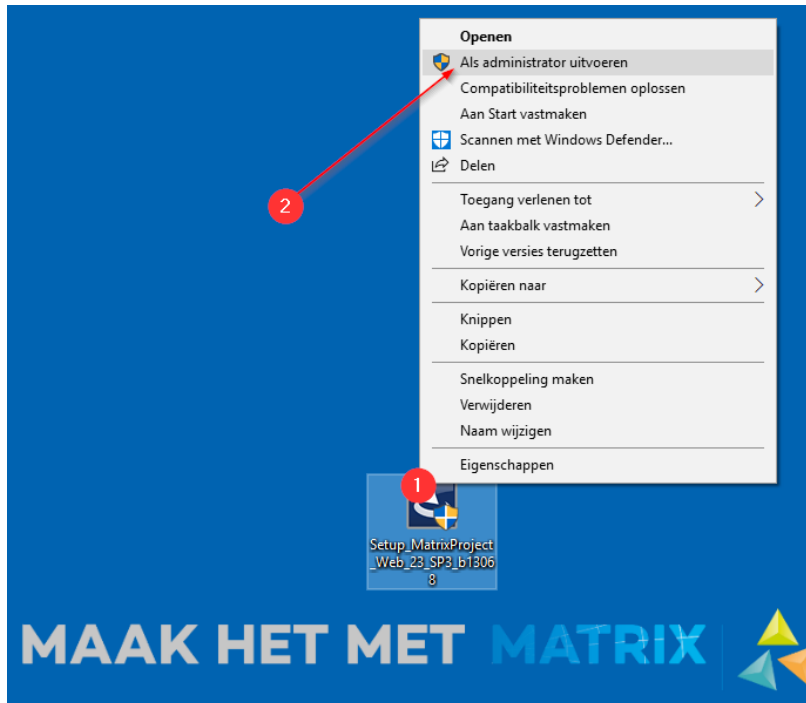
Openen
Als administrator uitvoeren
Compatibiliteitsproblemen oplossen
Aan Start vastmaken
Scannen met Windows Defender...
Delen

Toegang verlenen tot
Aan taakbalk vastmaken
Vorige versies terugzetten

Kopiëren naar

Knippen
Kopiëren

Snelkoppeling maken
Verwijderen
Naam wijzigen

Eigenschappen

2

1

Setup_MatrixProject_Web_23_SP3_b13068

MAAK HET MET MATRIX